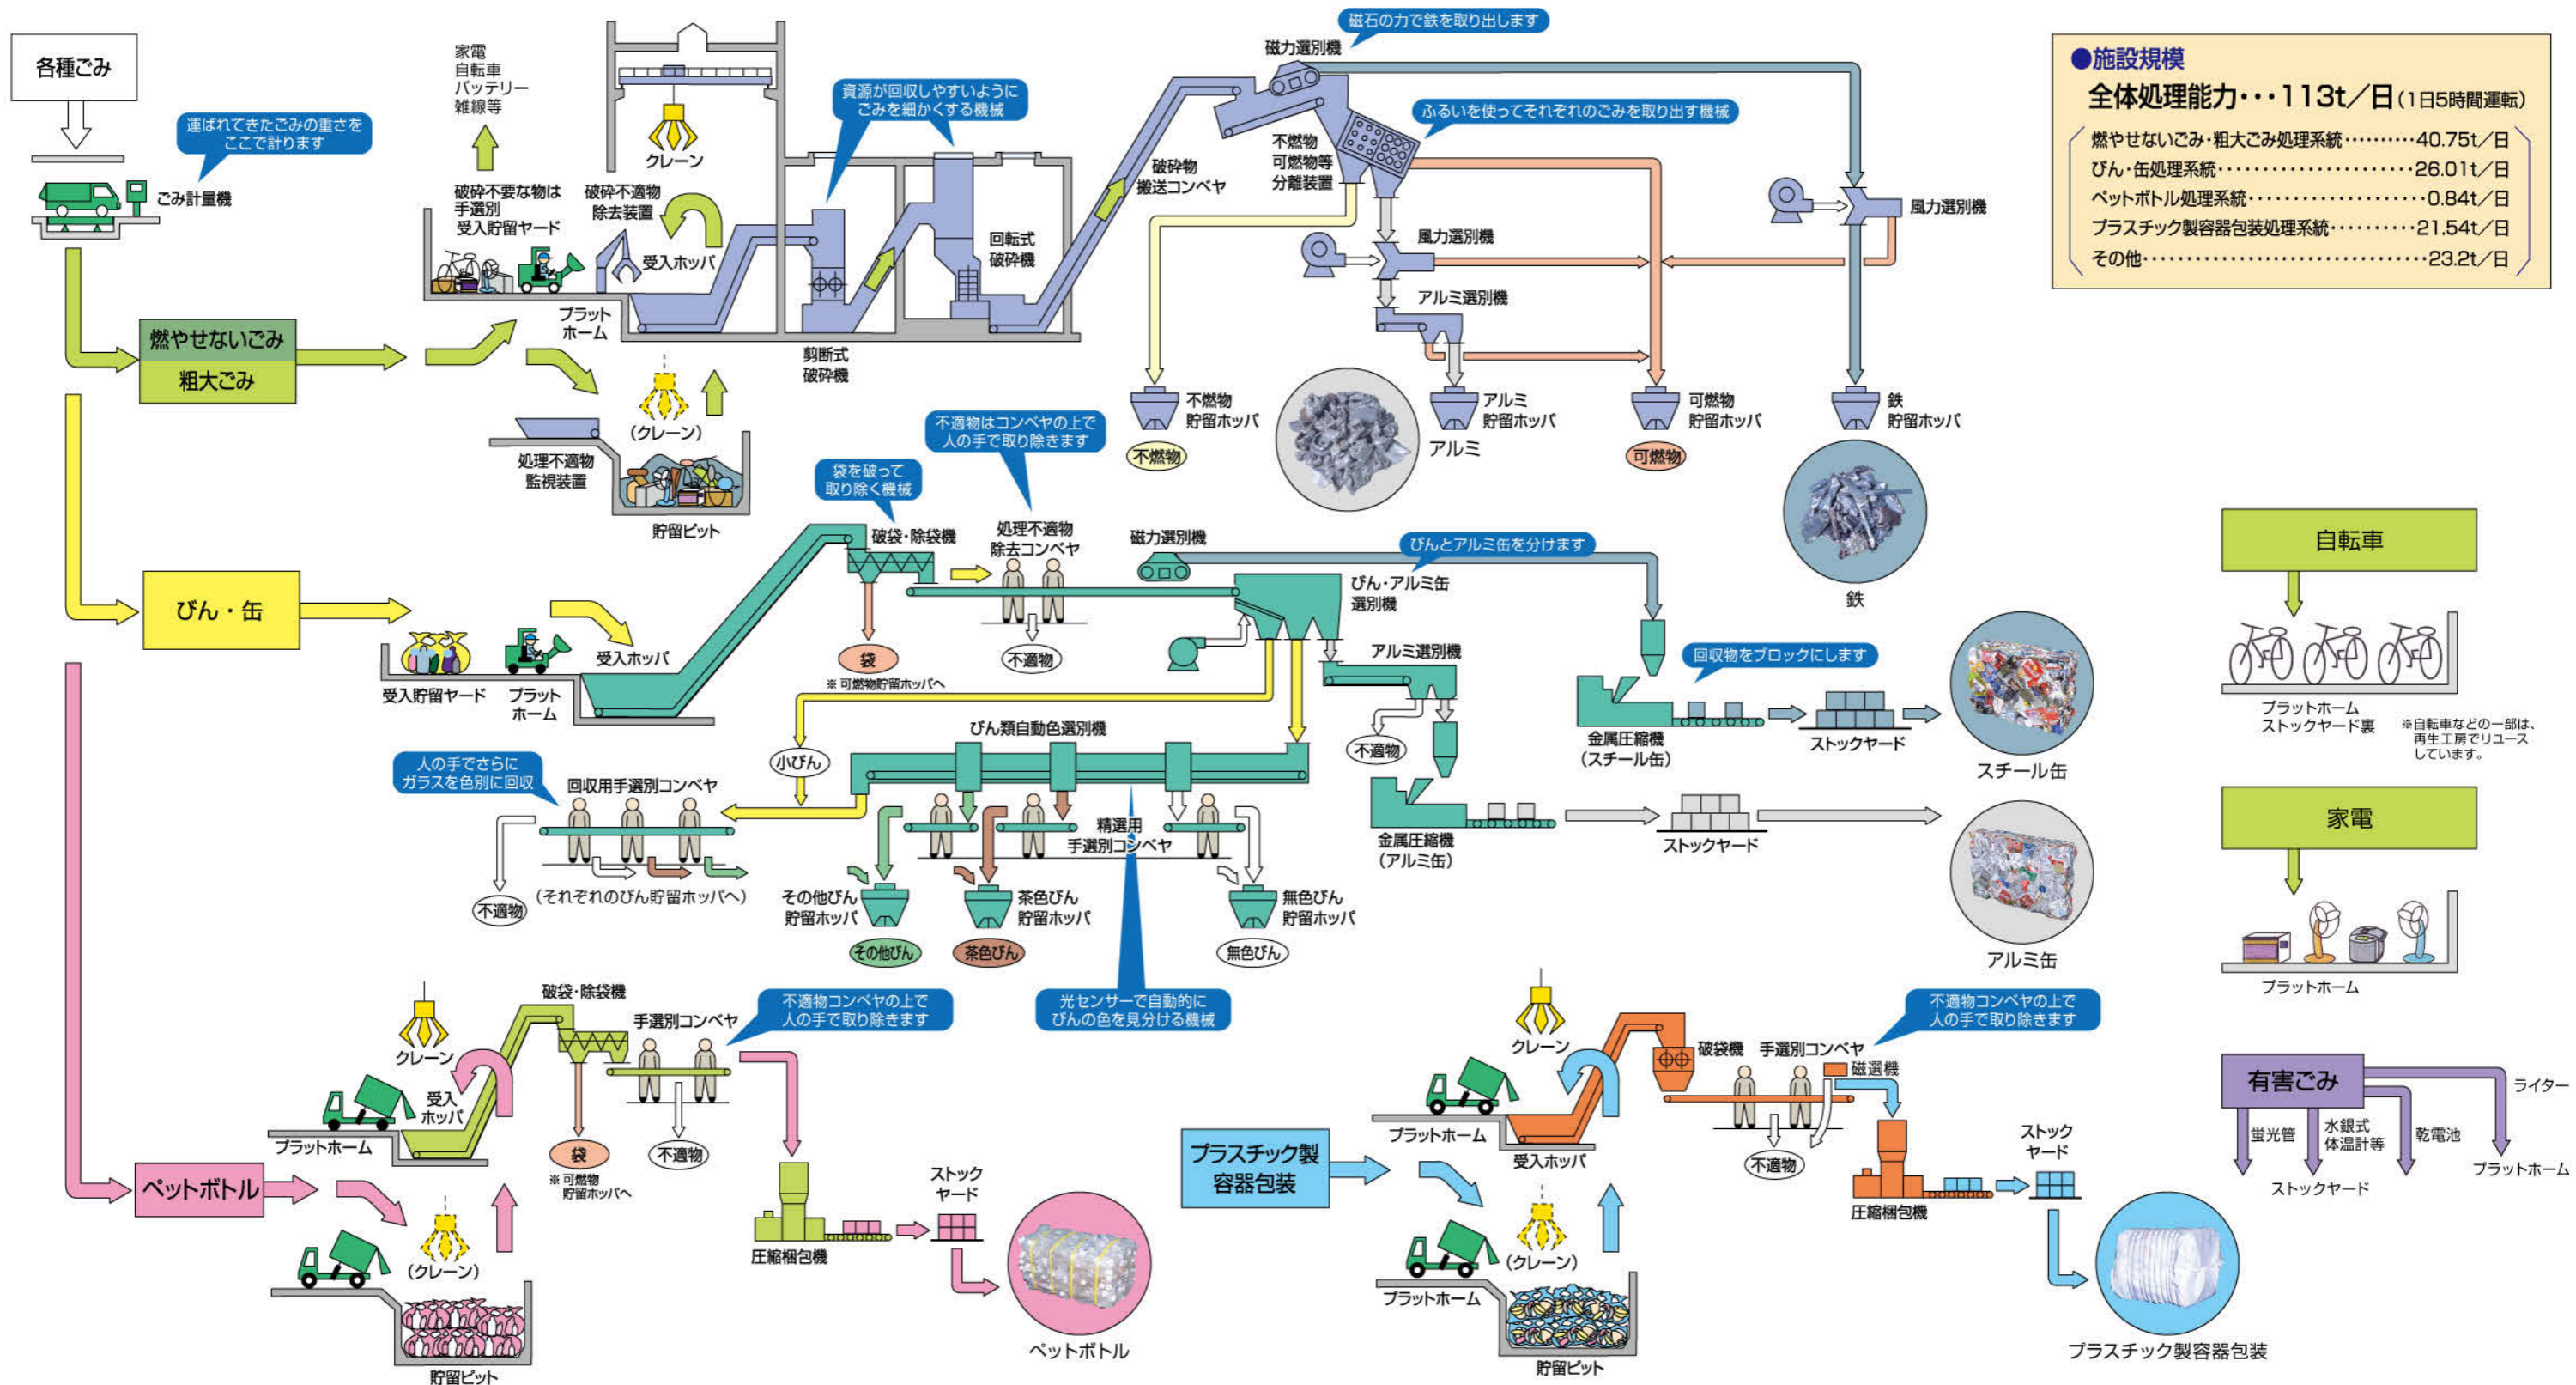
各種ごみ

運ばれてきたごみの重さをここで計ります

ごみ計量機

燃やせないごみ
粗大ごみ

家電
自転車
バッテリー
雑線等

破砕不要な物は手選別
受入貯留ヤード

破砕不適物除去装置

クレーン

受入ホッパ

プラットホーム

資源が回収しやすいようにごみを細かくする機械

剪断式破砕機

回転式破砕機

破砕物搬送コンベヤ

(クレーン)

処理不適物監視装置

貯留ピット

磁石の力で鉄を取り出します

磁力選別機

不燃物可燃物等分離装置

ふるいを使ってそれぞれのごみを取り出す機械

風力選別機

風力選別機

アルミ選別機

不燃物貯留ホッパ

不燃物

アルミ

アルミ貯留ホッパ

可燃物貯留ホッパ

可燃物

鉄貯留ホッパ

鉄

●施設規模
全体処理能力･･･113t／日(1日5時間運転)
燃やせないごみ･粗大ごみ処理系統･････････40.75t／日
びん･缶処理系統･･････････････････････26.01t／日
ペットボトル処理系統･････････････････････0.84t／日
プラスチック製容器包装処理系統･････････21.54t／日
その他･･････････････････････････････････23.2t／日

びん・缶

受入貯留ヤード

プラットホーム

受入ホッパ

袋を破って取り除く機械

破袋・除袋機

袋

※ 可燃物貯留ホッパへ

不適物はコンベヤの上で人の手で取り除きます

処理不適物除去コンベヤ

不適物

磁力選別機

びんとアルミ缶を分けます

びん・アルミ缶選別機

アルミ選別機

不適物

回収物をブロックにします

金属圧縮機(スチール缶)

ストックヤード

スチール缶

金属圧縮機(アルミ缶)

ストックヤード

アルミ缶

小びん

びん類自動色選別機

人の手でさらにガラスを色別に回収

回収用手選別コンベヤ

不適物

(それぞれのびん貯留ホッパへ)

精選用手選別コンベヤ

その他びん貯留ホッパ

その他びん

茶色びん貯留ホッパ

茶色びん

無色びん貯留ホッパ

無色びん

光センサーで自動的にびんの色を見分ける機械

自転車

プラットホームストックヤード裏

※自転車などの一部は、再生工房でリユースしています。

家電

プラットホーム

有害ごみ

蛍光管

水銀式体温計等

乾電池

ライター

ストックヤード

プラットホーム

ペットボトル

クレーン

受入ホッパ

プラットホーム

破袋・除袋機

手選別コンベヤ

不適物コンベヤの上で人の手で取り除きます

袋

※ 可燃物貯留ホッパへ

不適物

圧縮梱包機

ストックヤード

ペットボトル

(クレーン)

貯留ピット

プラスチック製容器包装

クレーン

プラットホーム

受入ホッパ

破袋機

手選別コンベヤ

磁選機

不適物コンベヤの上で人の手で取り除きます

不適物

圧縮梱包機

ストックヤード

(クレーン)

プラットホーム

貯留ピット

プラスチック製容器包装